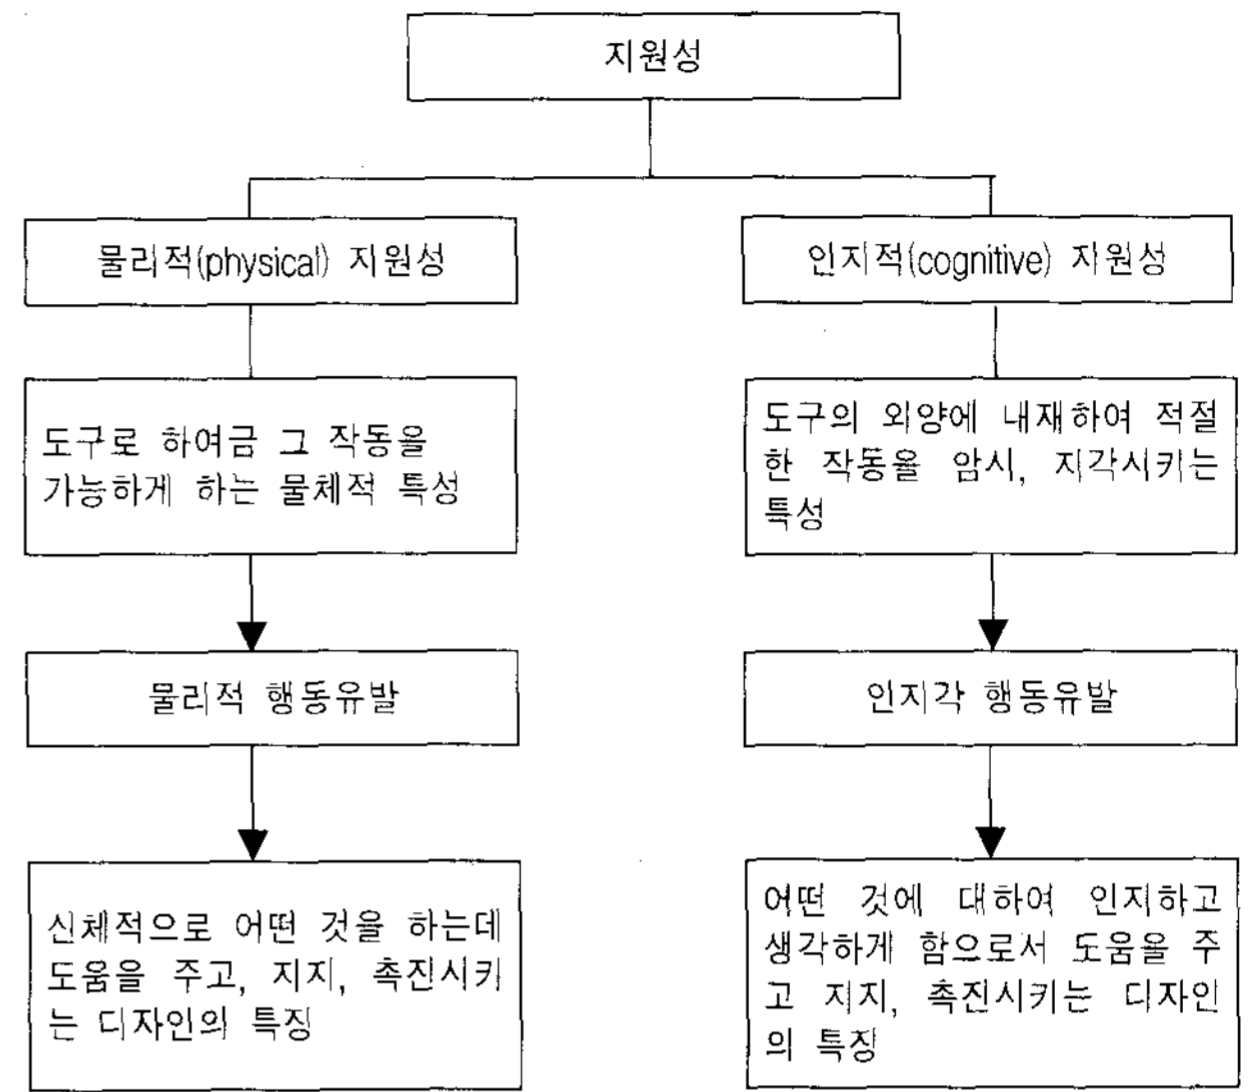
지원성

물리적(physical) 지원성

도구로 하여금 그 작동을 가능하게 하는 물체적 특성

물리적 행동유발

신체적으로 어떤 것을 하는데 도움을 주고, 지지, 촉진시키는 디자인의 특징

인지적(cognitive) 지원성

도구의 외양에 내재하여 적절한 작동을 암시, 지각시키는 특성

인지각 행동유발

어떤 것에 대하여 인지하고 생각하게 함으로서 도움을 주고 지지, 촉진시키는 디자인의 특징